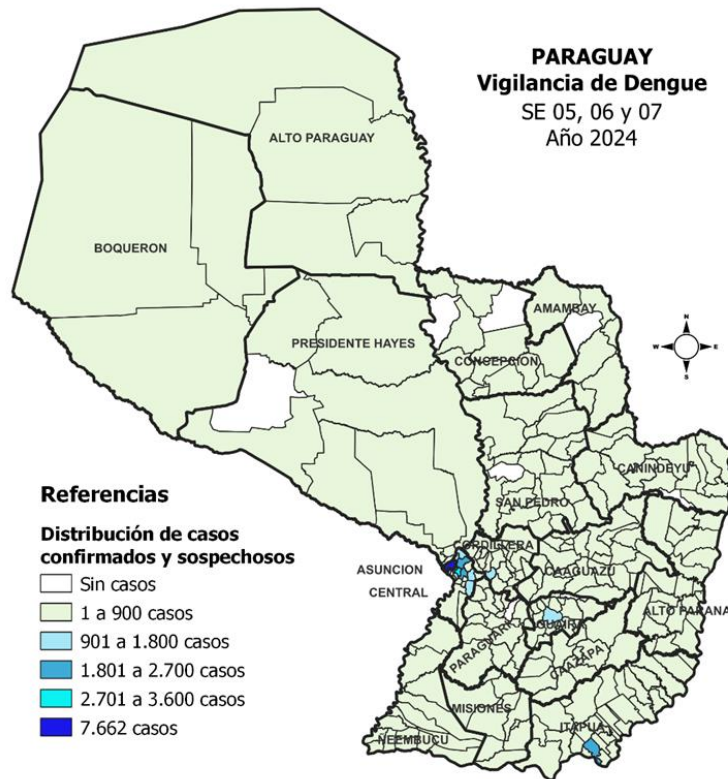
PARAGUAY
Vigilancia de Dengue
SE 05, 06 y 07
Año 2024

ALTO PARAGUAY
BOQUERON
PRESIDENTE HAYES
AMAMBAY
CONCEPCION
CANINDEYU
SAN PEDRO
CORDILLERA
ASUNCION
CENTRAL
CAAGUAZU
ALTO PARANA
GUAIRA
PARAGUARI
CAAZAPA
MISIONES
ITAPUA
ÑEEMBUCU

Referencias
Distribución de casos confirmados y sospechosos
Sin casos
1 a 900 casos
901 a 1.800 casos
1.801 a 2.700 casos
2.701 a 3.600 casos
7.662 casos